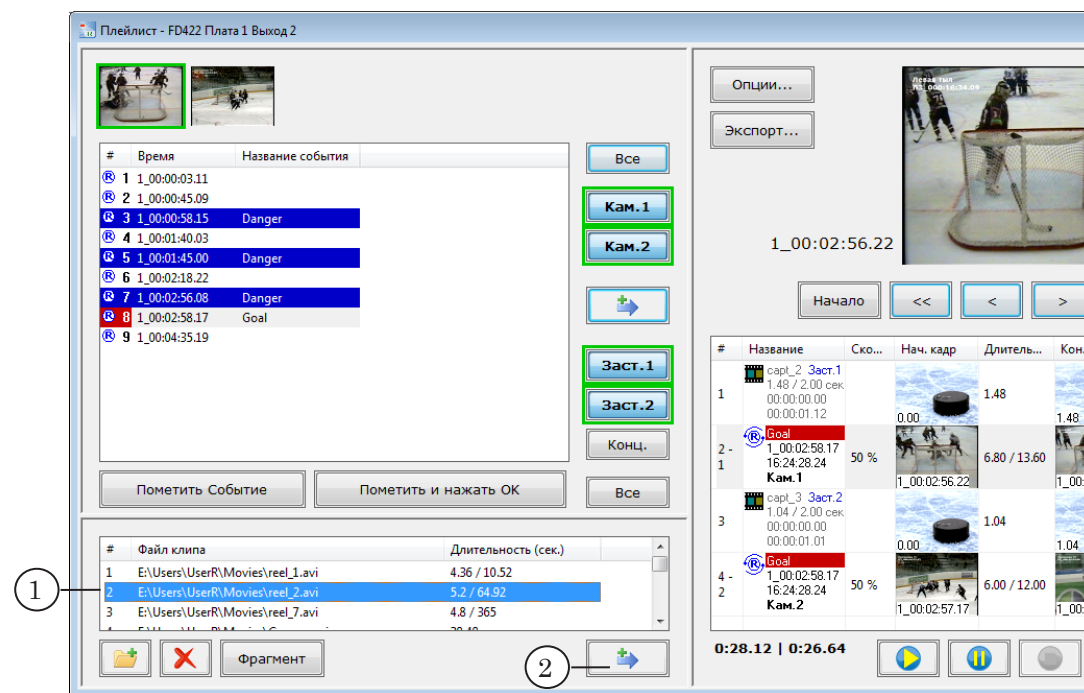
Плейлист - FD422 Плата 1 Выход 2

| # | Время | Название события |
|---|---|---|
| 1 | 1_00:00:03.11 | |
| 2 | 1_00:00:45.09 | |
| 3 | 1_00:00:58.15 | Danger |
| 4 | 1_00:01:40.03 | |
| 5 | 1_00:01:45.00 | Danger |
| 6 | 1_00:02:18.22 | |
| 7 | 1_00:02:56.08 | Danger |
| 8 | 1_00:02:58.17 | Goal |
| 9 | 1_00:04:35.19 | |

Все
Кам.1
Кам.2
Заст.1
Заст.2
Конц.
Пометить Событие
Пометить и нажать OK
Все

| # | Файл клипа | Длительность (сек.) |
|---|---|---|
| 1 | E:\Users\UserR\Movies\reel_1.avi | 4.36 / 10.52 |
| 2 | E:\Users\UserR\Movies\reel_2.avi | 5.2 / 64.92 |
| 3 | E:\Users\UserR\Movies\reel_7.avi | 4.8 / 365 |
| 4 | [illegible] | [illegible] |

1
Фрагмент
2

Опции...
Экспорт...
Левая тыл
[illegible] 00:00:16:34.09
1_00:02:56.22
Начало
<<
<
>

| # | Название | Ско... | Нач. кадр | Длитель... | Кон... |
|---|---|---|---|---|---|
| 1 | capt_2 Заст.1 1.48 / 2.00 сек 00:00:00.00 00:00:01.12 | | 0.00 | 1.48 | 1.48 |
| 2 - 1 | Goal 1_00:02:58.17 16:24:28.24 Кам.1 | 50 % | 1_00:02:56.22 | 6.80 / 13.60 | |
| 3 | capt_3 Заст.2 1.04 / 2.00 сек 00:00:00.00 00:00:01.01 | | 0.00 | 1.04 | 1.04 |
| 4 - 2 | Goal 1_00:02:58.17 16:24:28.24 Кам.2 | 50 % | 1_00:02:57.17 | 6.00 / 12.00 | 1_00 |

0:28.12 | 0:26.64